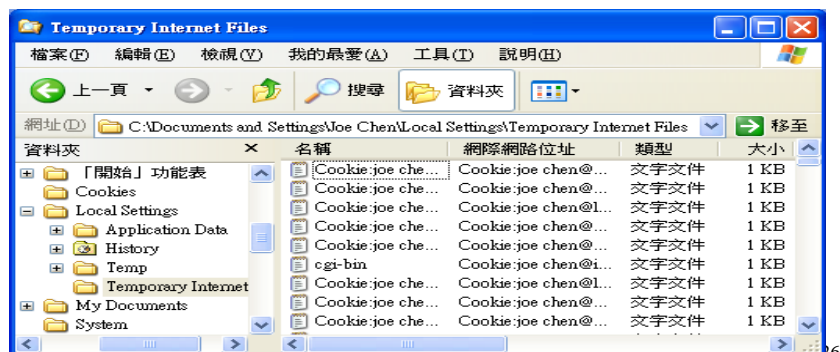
Temporary Internet Files

檔案(F) 編輯(E) 檢視(V) 我的最愛(A) 工具(T) 說明(H)

上一頁 搜尋 資料夾

網址(D) C:\Documents and Settings\Joe Chen\Local Settings\Temporary Internet Files 移至

資料夾 ×

「開始」功能表
Cookies
Local Settings
Application Data
History
Temp
Temporary Internet
My Documents
System

| 名稱 | 網際網路位址 | 類型 | 大小 |
|---|---|---|---|
| Cookie:joe che... | Cookie:joe chen@... | 文字文件 | 1 KB |
| Cookie:joe che... | Cookie:joe chen@... | 文字文件 | 1 KB |
| Cookie:joe che... | Cookie:joe chen@l... | 文字文件 | 1 KB |
| Cookie:joe che... | Cookie:joe chen@... | 文字文件 | 1 KB |
| Cookie:joe che... | Cookie:joe chen@... | 文字文件 | 1 KB |
| cgi-bin | Cookie:joe chen@i... | 文字文件 | 1 KB |
| Cookie:joe che... | Cookie:joe chen@l... | 文字文件 | 1 KB |
| Cookie:joe che... | Cookie:joe chen@... | 文字文件 | 1 KB |
| Cookie:joe che... | Cookie:joe chen@... | 文字文件 | 1 KB |